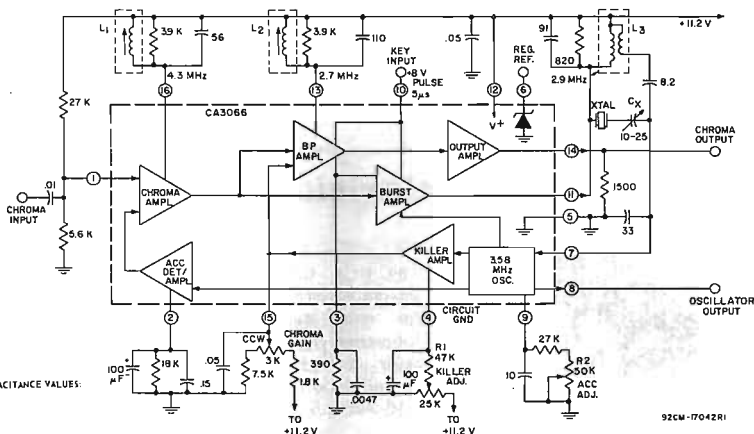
$L_1$
3.9 K
56
$L_2$
3.9 K
110
.05
REG. REF.
91
820
$L_3$
+11.2 V
4.3 MHz
2.7 MHz
KEY INPUT
+8 V PULSE 5 μs
2.9 MHz
8.2
16
13
10
12
6
27 K
CA3066
V+
XTAL
$C_X$
10-25
BP AMPL
OUTPUT AMPL
CHROMA OUTPUT
14
.01
1
CHROMA AMPL
BURST AMPL
11
CHROMA INPUT
1500
5.6 K
5
33
KILLER AMPL
3.58 MHz OSC.
7
ACC DET/ AMPL
8
CIRCUIT GND
OSCILLATOR OUTPUT
2
15
3
4
9
CCW
CHROMA GAIN
R1 47 K
27 K
100 μF
18 K
.05
3 K
390
+
100 μF
KILLER ADJ.
10
R2 50K
.15
7.5 K
1.8 K
ACC ADJ.
ACITANCE VALUES:
.0047
25 K
TO +11.2 V
TO +11.2 V
92CM-17042R1